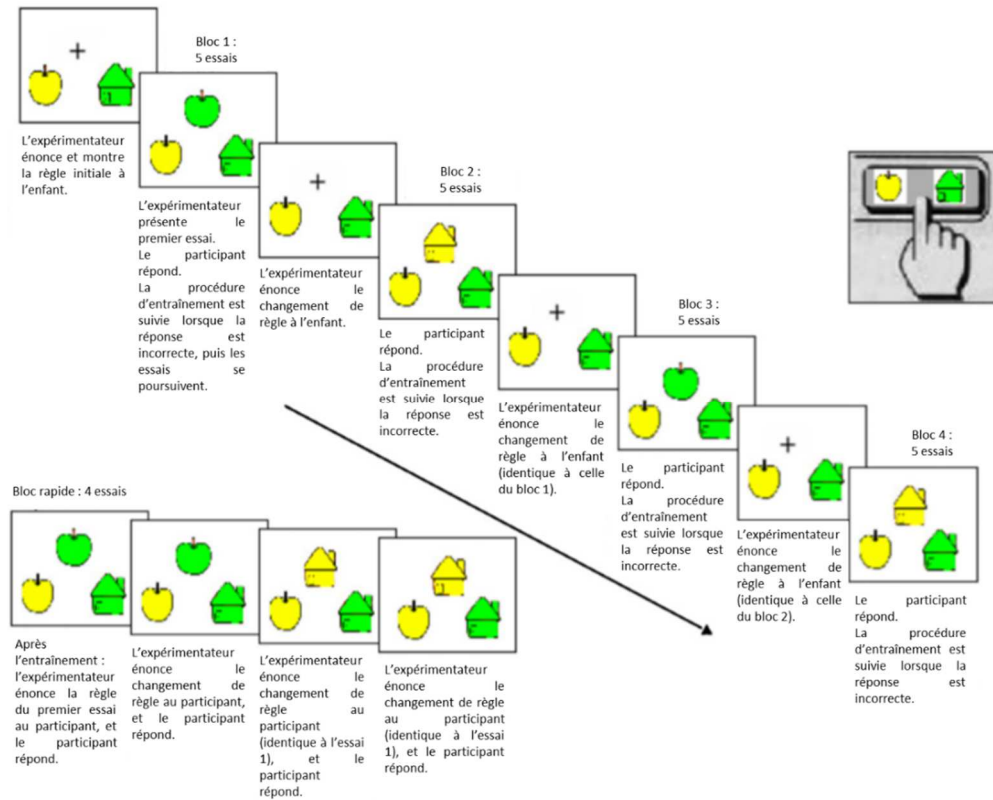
+

L'expérimentateur énonce et montre la règle initiale à l'enfant.

Bloc 1 : 5 essais

L'expérimentateur présente le premier essai. Le participant répond. La procédure d'entraînement est suivie lorsque la réponse est incorrecte, puis les essais se poursuivent.

+

L'expérimentateur énonce le changement de règle à l'enfant.

Bloc 2 : 5 essais

Le participant répond. La procédure d'entraînement est suivie lorsque la réponse est incorrecte.

+

L'expérimentateur énonce le changement de règle à l'enfant (identique à celle du bloc 1).

Bloc 3 : 5 essais

Le participant répond. La procédure d'entraînement est suivie lorsque la réponse est incorrecte.

+

L'expérimentateur énonce le changement de règle à l'enfant (identique à celle du bloc 2).

Bloc 4 : 5 essais

Le participant répond. La procédure d'entraînement est suivie lorsque la réponse est incorrecte.

Bloc rapide : 4 essais

Après l'entraînement : l'expérimentateur énonce la règle du premier essai au participant, et le participant répond.

L'expérimentateur énonce le changement de règle au participant, et le participant répond.

L'expérimentateur énonce le changement de règle au participant (identique à l'essai 1), et le participant répond.

L'expérimentateur énonce le changement de règle au participant (identique à l'essai 1), et le participant répond.